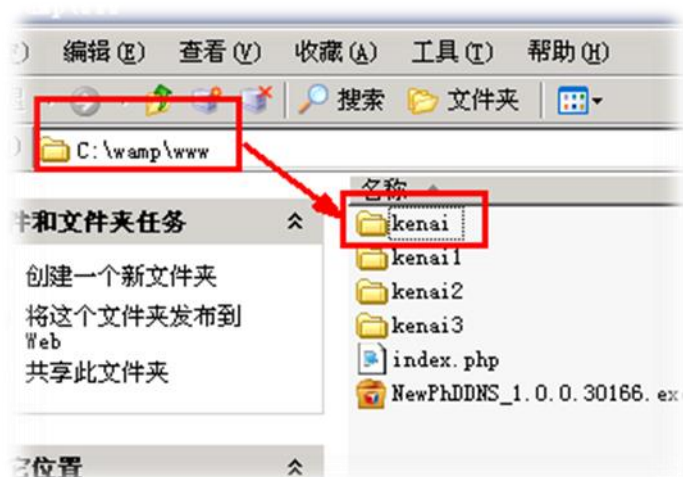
编辑(E) 查看(V) 收藏(A) 工具(T) 帮助(H)

搜索 文件夹

C:\wamp\www

件和文件夹任务

创建一个新文件夹

将这个文件夹发布到 Web

共享此文件夹

名称

kenai

kenai1

kenai2

kenai3

index.php

NewPhDDNS_1.0.0.30166.ex

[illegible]位置